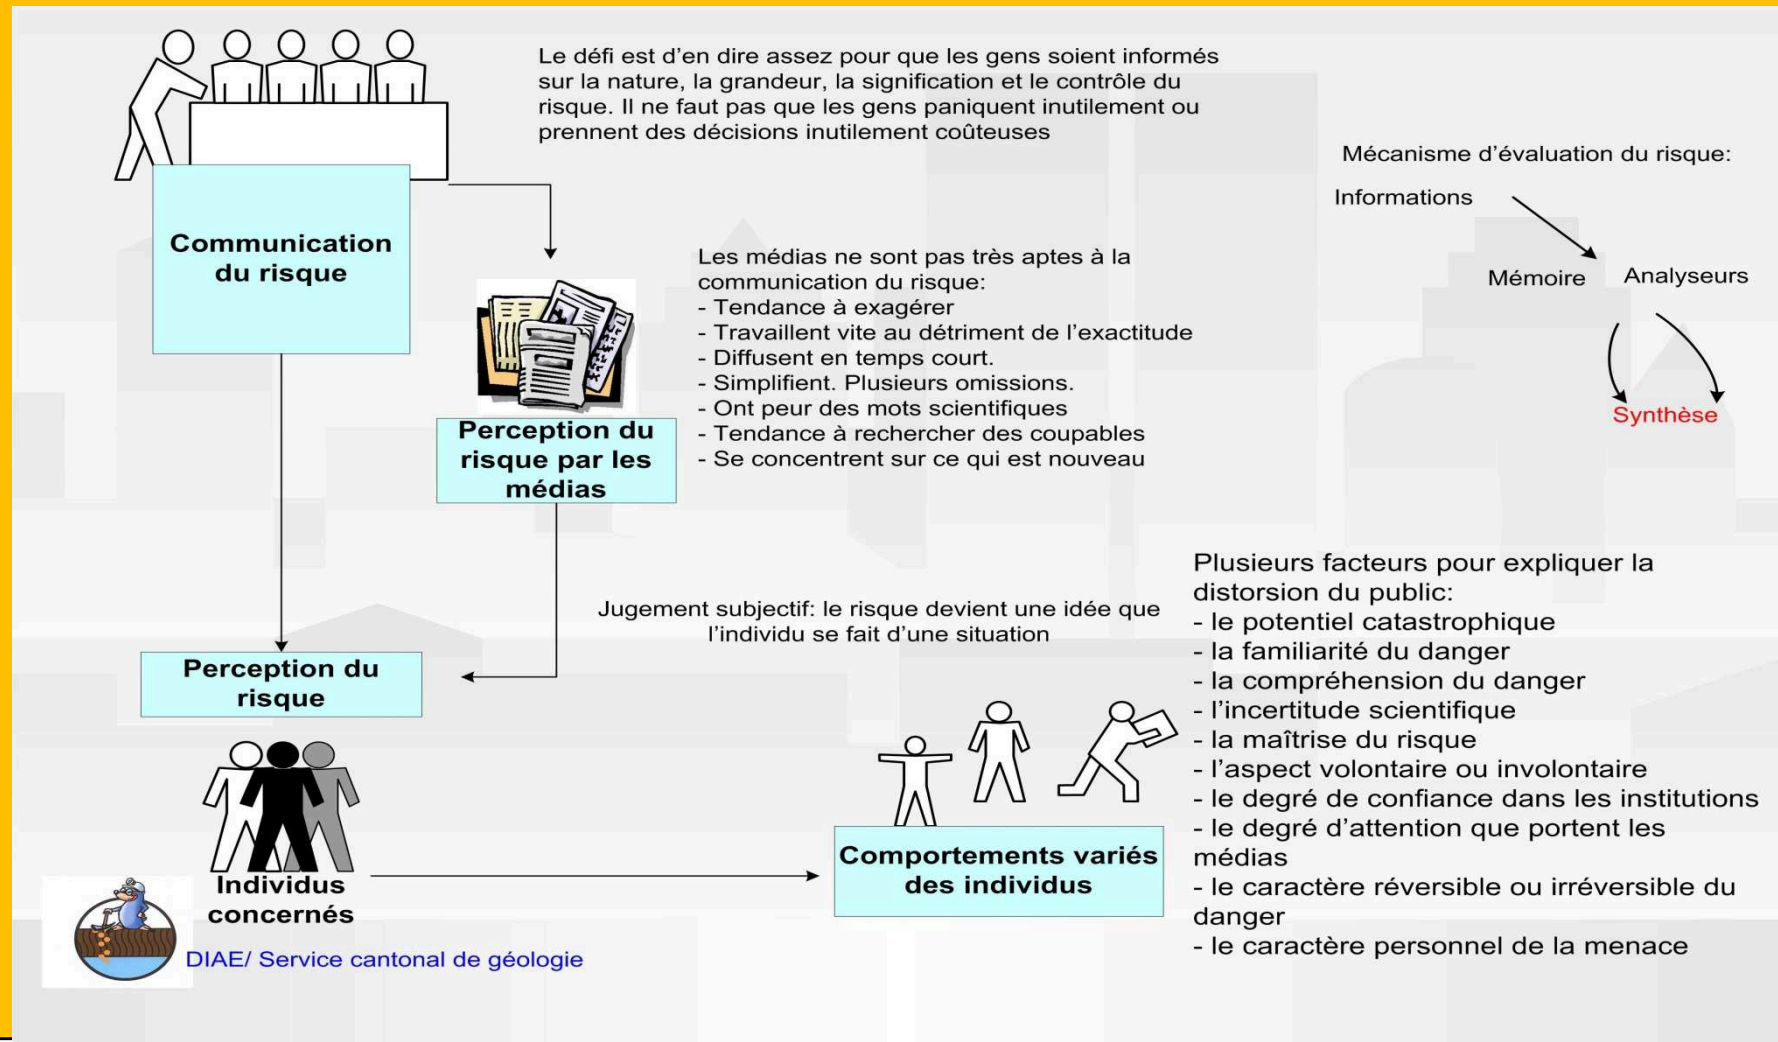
Le défi est d'en dire assez pour que les gens soient informés sur la nature, la grandeur, la signification et le contrôle du risque. Il ne faut pas que les gens paniquent inutilement ou prennent des décisions inutilement coûteuses

Mécanisme d'évaluation du risque:

Informations

Mémoire

Analyseurs

Synthèse

Communication du risque

Les médias ne sont pas très aptes à la communication du risque:
- Tendance à exagérer
- Travaillent vite au détriment de l'exactitude
- Diffusent en temps court.
- Simplifient. Plusieurs omissions.
- Ont peur des mots scientifiques
- Tendance à rechercher des coupables
- Se concentrent sur ce qui est nouveau

Perception du risque par les médias

Plusieurs facteurs pour expliquer la distorsion du public:
- le potentiel catastrophique
- la familiarité du danger
- la compréhension du danger
- l'incertitude scientifique
- la maîtrise du risque
- l'aspect volontaire ou involontaire
- le degré de confiance dans les institutions
- le degré d'attention que portent les médias
- le caractère réversible ou irréversible du danger
- le caractère personnel de la menace

Jugement subjectif: le risque devient une idée que l'individu se fait d'une situation

Perception du risque

Individus concernés

Comportements variés des individus

DIAE/ Service cantonal de géologie